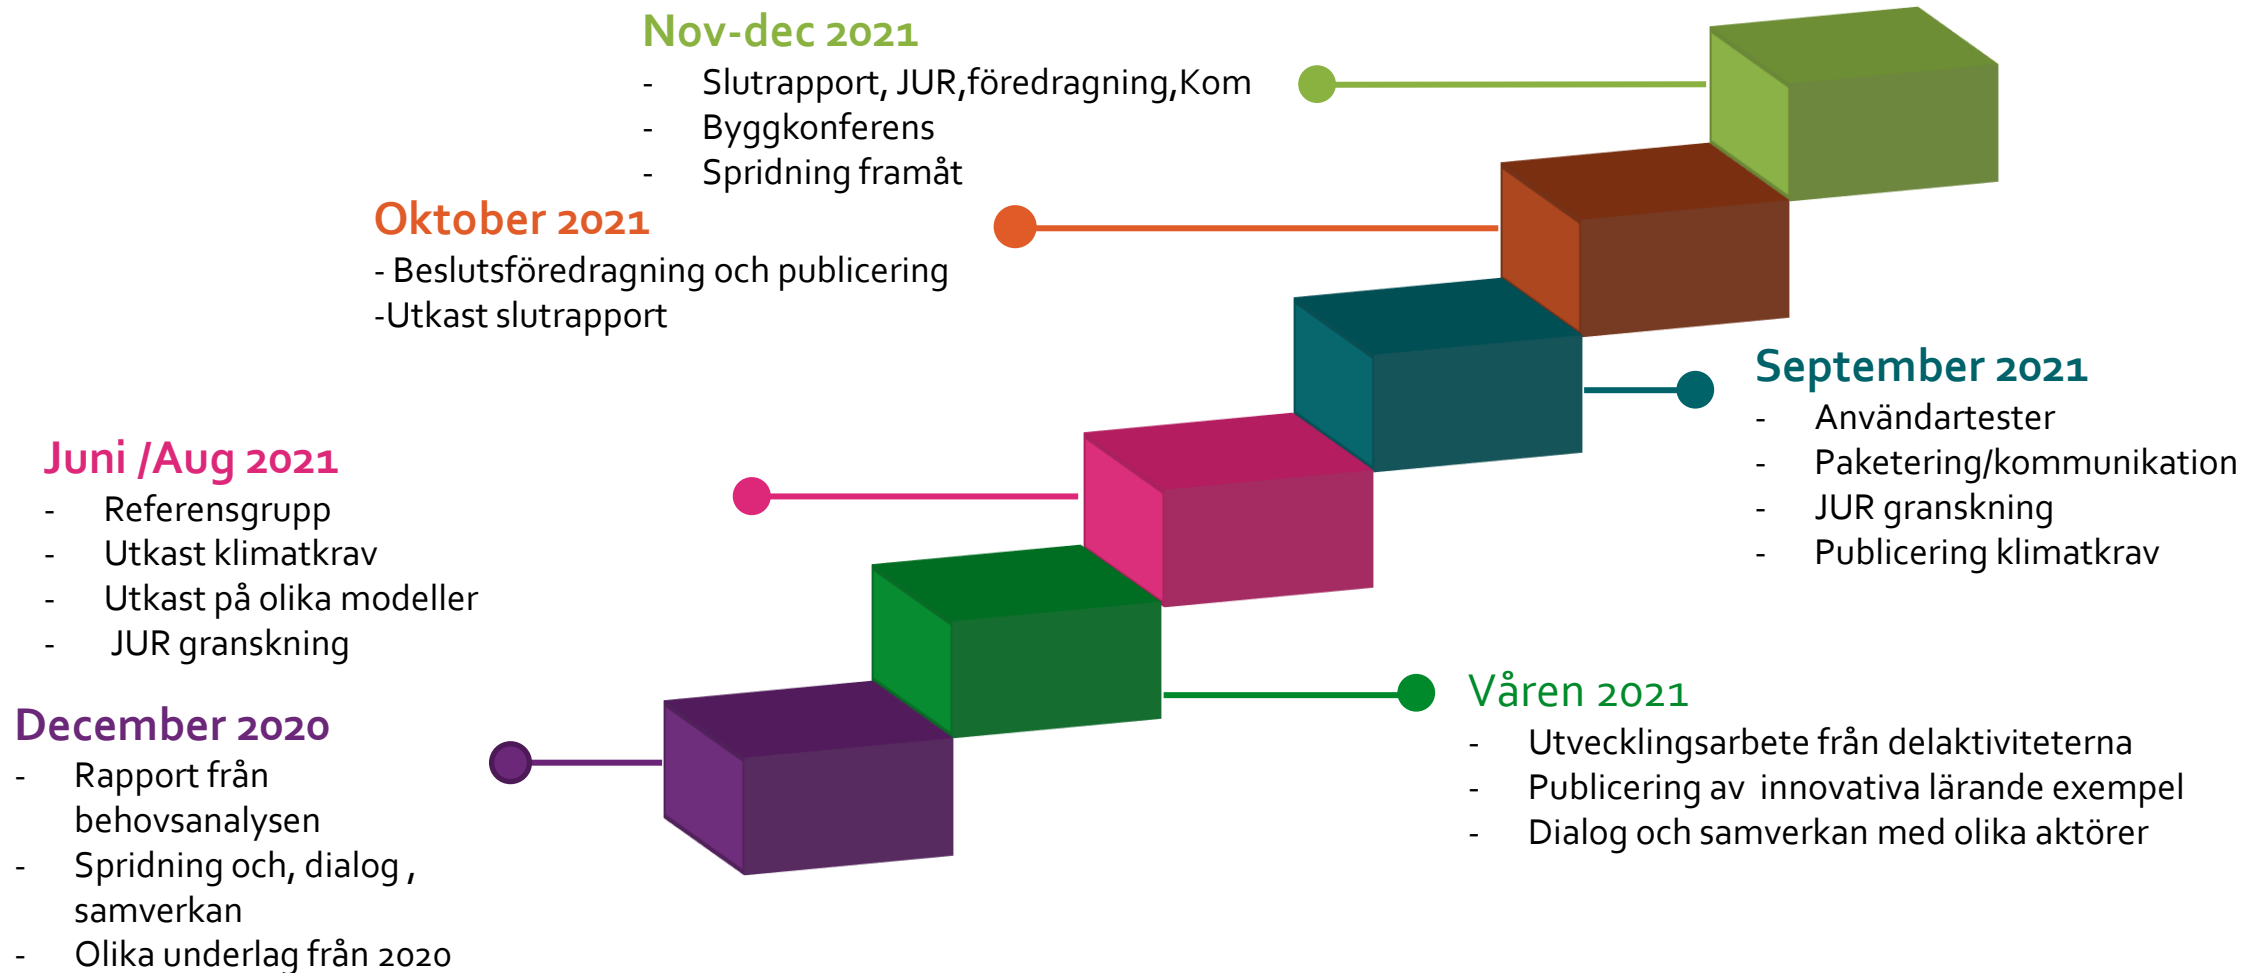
Nov-dec 2021
- Slutrapport, JUR,föredragning,Kom
- Byggkonferens
- Spridning framåt

Oktober 2021
- Beslutsföredragning och publicering
-Utkast slutrapport

September 2021
- Användartester
- Paketering/kommunikation
- JUR granskning
- Publicering klimatkrav

Juni /Aug 2021
- Referensgrupp
- Utkast klimatkrav
- Utkast på olika modeller
- JUR granskning

Våren 2021
- Utvecklingsarbete från delaktiviteterna
- Publicering av innovativa lärande exempel
- Dialog och samverkan med olika aktörer

December 2020
- Rapport från behovsanalysen
- Spridning och, dialog , samverkan
- Olika underlag från 2020